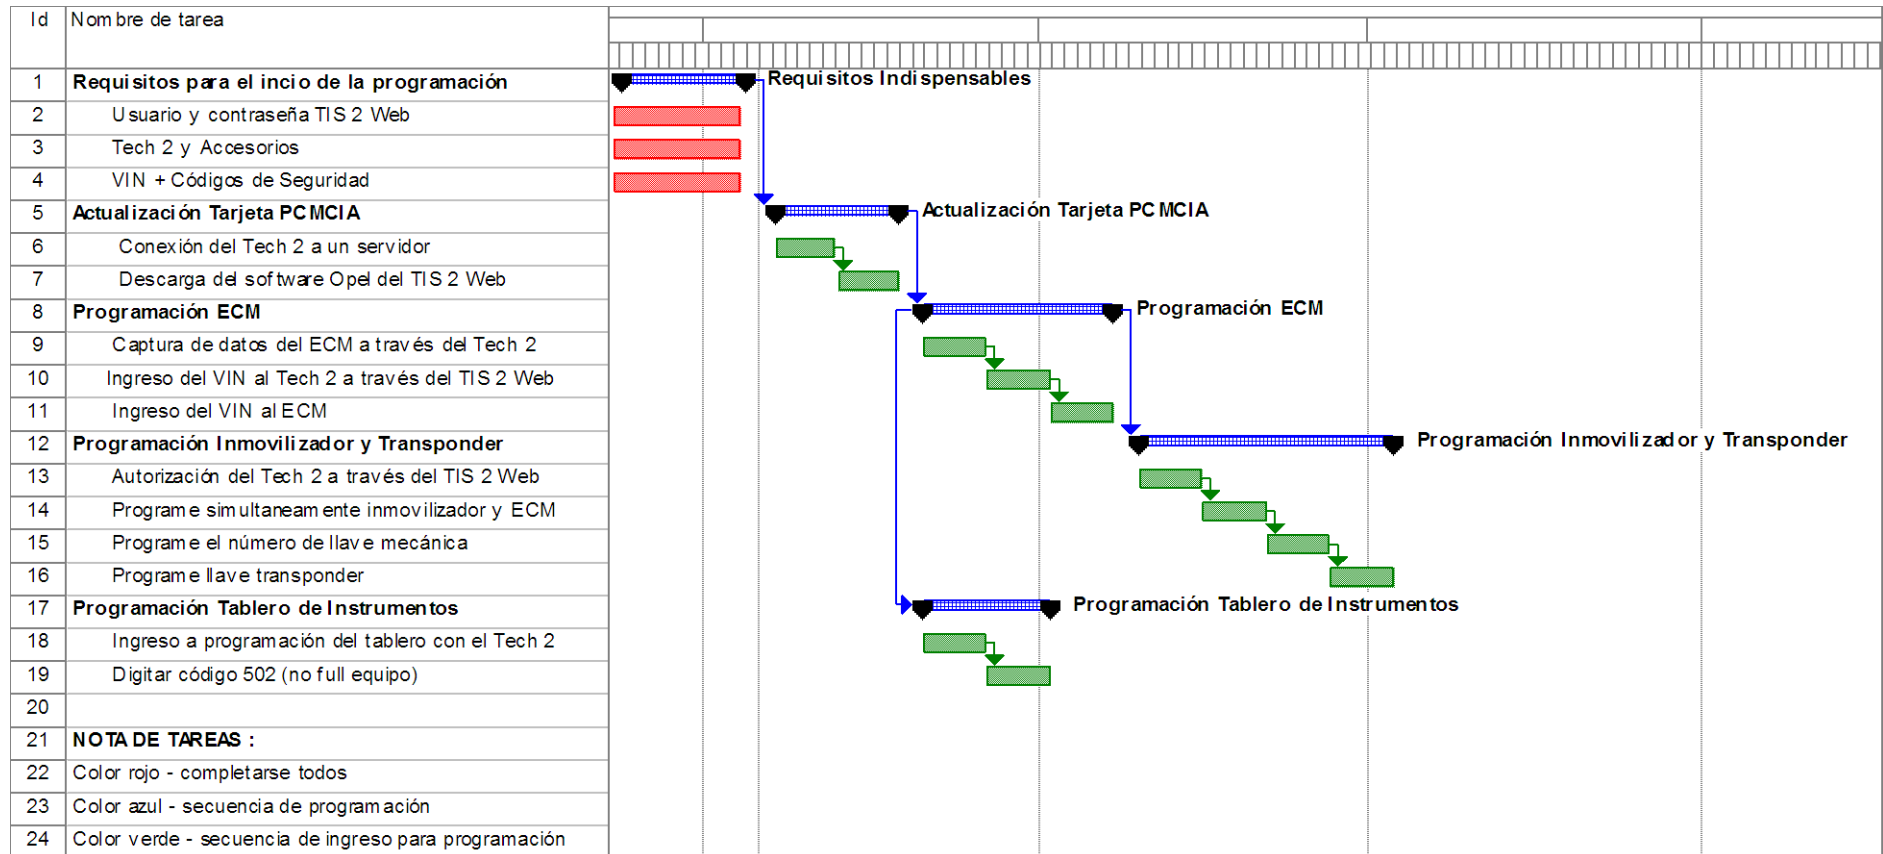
| Id | Nombre de tarea |
|---|---|
| 1 | Requisitos para el incio de la programación |
| 2 | Usuario y contraseña TIS 2 Web |
| 3 | Tech 2 y Accesorios |
| 4 | VIN + Códigos de Seguridad |
| 5 | Actualización Tarjeta PCMCIA |
| 6 | Conexión del Tech 2 a un servidor |
| 7 | Descarga del software Opel del TIS 2 Web |
| 8 | Programación ECM |
| 9 | Captura de datos del ECM a través del Tech 2 |
| 10 | Ingreso del VIN al Tech 2 a través del TIS 2 Web |
| 11 | Ingreso del VIN al ECM |
| 12 | Programación Inmovilizador y Transponder |
| 13 | Autorización del Tech 2 a través del TIS 2 Web |
| 14 | Programe simultaneamente inmovilizador y ECM |
| 15 | Programe el número de llave mecánica |
| 16 | Programe llave transponder |
| 17 | Programación Tablero de Instrumentos |
| 18 | Ingreso a programación del tablero con el Tech 2 |
| 19 | Digitar código 502 (no full equipo) |
| 20 | |
| 21 | NOTA DE TAREAS : |
| 22 | Color rojo - completarse todos |
| 23 | Color azul - secuencia de programación |
| 24 | Color verde - secuencia de ingreso para programación |

Requisitos Indispensables
Actualización Tarjeta PCMCIA
Programación ECM
Programación Inmovilizador y Transponder
Programación Tablero de Instrumentos